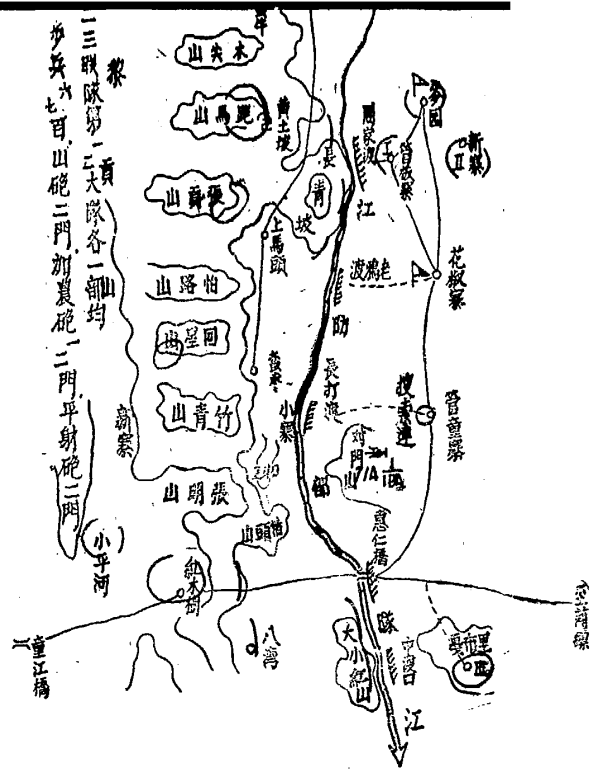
黎
一三联队第一、二大队各一部
约步兵六、七百，山砲二門，加農砲二門，平射砲二門

山尖木
山馬鹿
山靜寶
山路怕
山星回
山青竹
山朗張
山頭猫
黄土坡
上馬頭
長青坡
江
防
部
隊
江
小寨
長打渡
波鴉老
周家渡
曾欽寨
劳园
新II
花椒寨
搜索連
曾音寨
対門山
惠仁橋
宁渡口
大小红山
八湾
鋼木树
小平河
二童江橋
魯市里
高箱梁